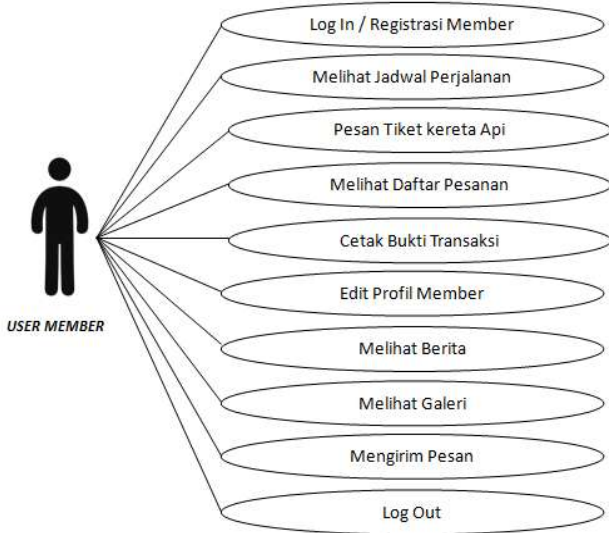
USER MEMBER

Log In / Registrasi Member

Melihat Jadwal Perjalanan

Pesan Tiket kereta Api

Melihat Daftar Pesanan

Cetak Bukti Transaksi

Edit Profil Member

Melihat Berita

Melihat Galeri

Mengirim Pesan

Log Out